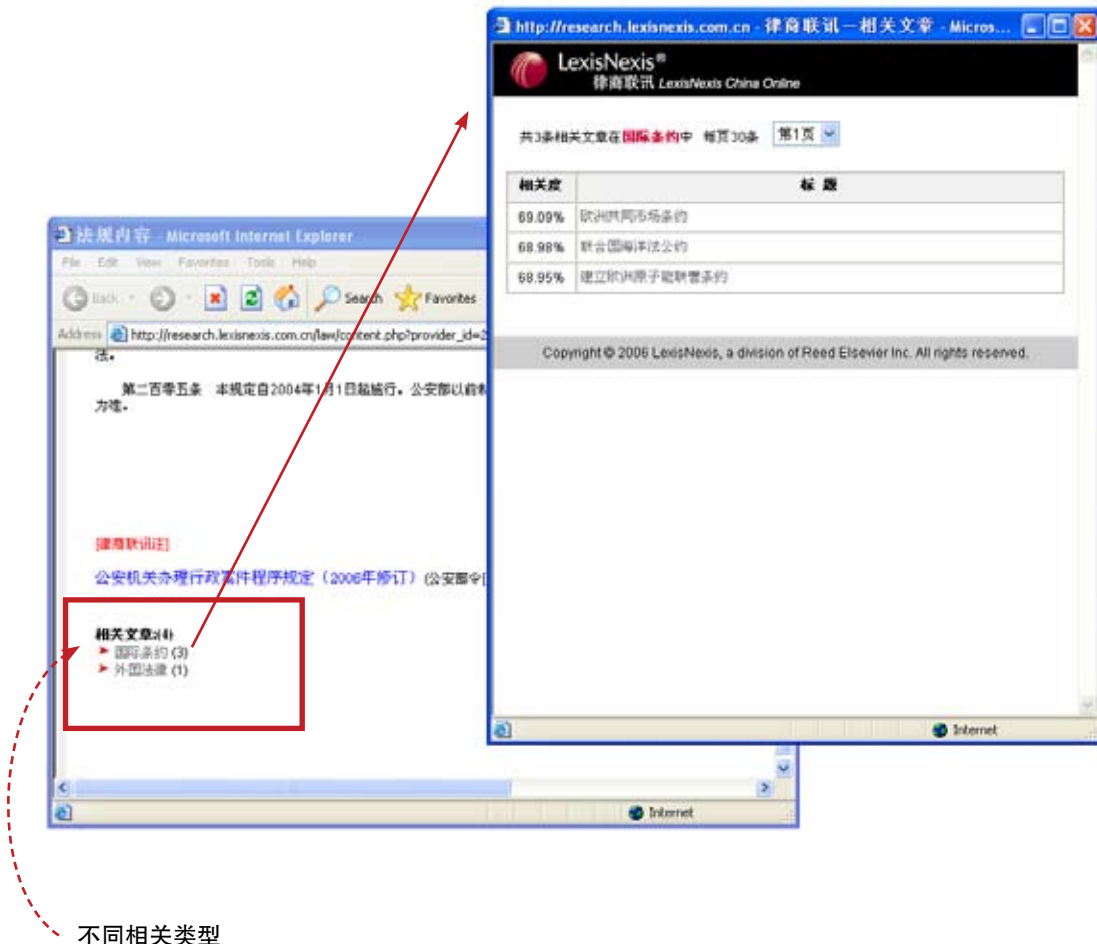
http://research.lexisnexis.com.cn - 律商联讯一相关文章 - Micros...

LexisNexis®
律商联讯 LexisNexis China Online

共3条相关文章在国际条约中 每页30条 第1页

| 相关度 | 标 题 |
|---|---|
| 69.09% | 欧洲共同市场条约 |
| 68.98% | 联合国海洋法公约 |
| 68.95% | 建立欧洲原子能联营条约 |

Copyright © 2006 LexisNexis, a division of Reed Elsevier Inc. All rights reserved.

Internet

法规内容 - Microsoft Internet Explorer

File Edit View Favorites Tools Help

Back Search Favorites

Address http://research.lexisnexis.com.cn/law/content.php?provider_id=2

法。

第二百零五条 本规定自2004年1月1日起施行。公安部以前制

为准。

[律商联讯注]

公安机关办理行政案件程序规定（2006年修订）(公安部令[

相关文章:(4)
国际条约 (3)
外国法律 (1)

Internet

不同相关类型